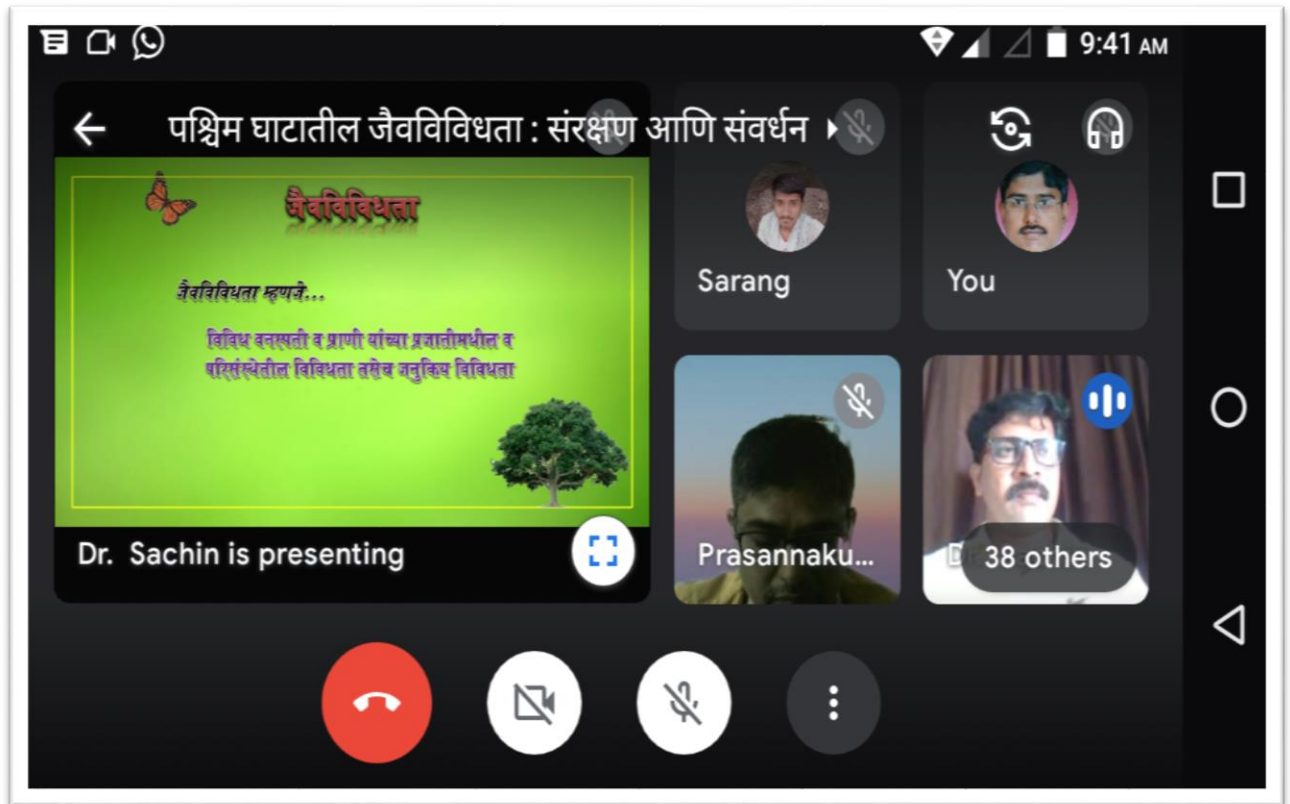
9:41 AM

पश्चिम घाटातील जैवविविधता : संरक्षण आणि संवर्धन

जैवविविधता

जैवविविधता म्हणजे...

विविध वनस्पती व प्राणी यांच्या प्रजातीमधील व परिसंस्थेतील विविधता तसेच जनुकिय विविधता

Dr. Sachin is presenting

Sarang

You

Prasannaku...

Dr

38 others